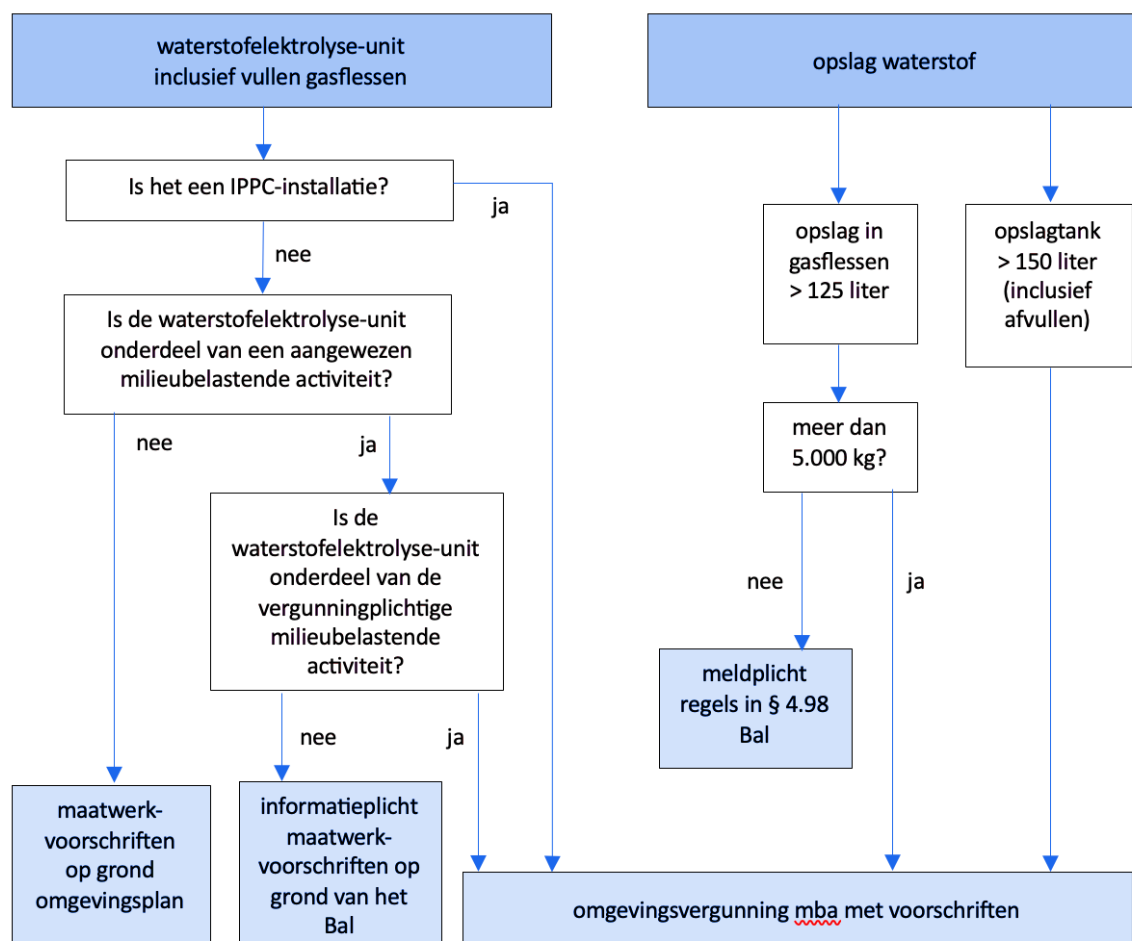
waterstofelektrolyse-unit inclusief vullen gasflessen

opslag waterstof

Is het een IPPC-installatie?

ja

nee

Is de waterstofelektrolyse-unit onderdeel van een aangewezen milieubelastende activiteit?

opslag in gasflessen > 125 liter

opslagtank > 150 liter (inclusief afvullen)

nee

ja

meer dan 5.000 kg?

Is de waterstofelektrolyse-unit onderdeel van de vergunningplichtige milieubelastende activiteit?

nee

ja

meldplicht regels in § 4.98 Bal

nee

ja

maatwerk-voorschriften op grond omgevingsplan

informatieplicht maatwerk-voorschriften op grond van het Bal

omgevingsvergunning mba met voorschriften